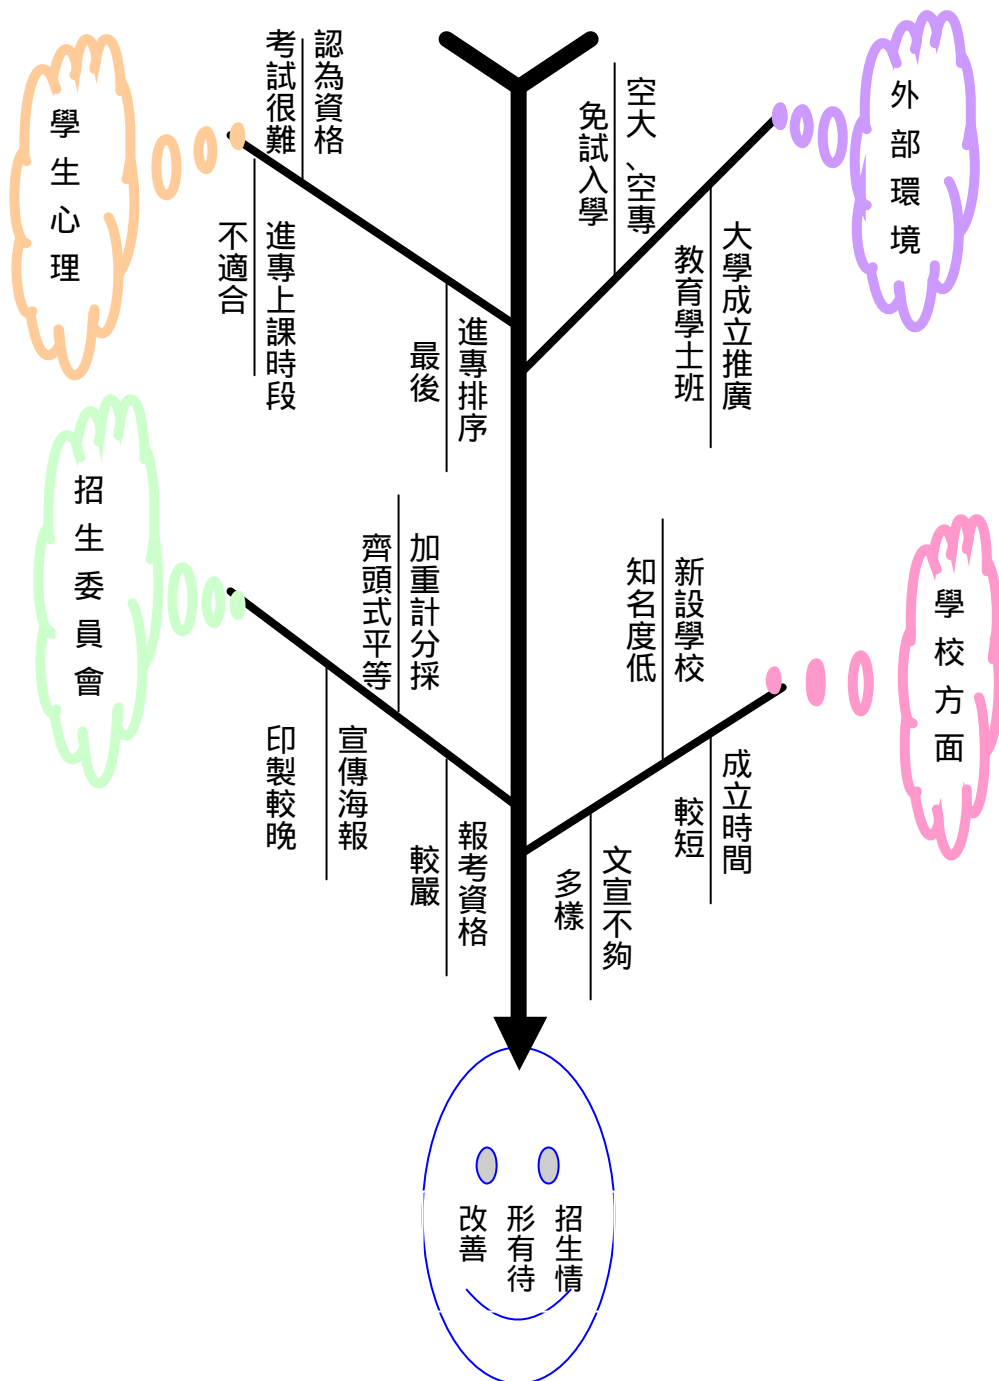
學生心理

認為資格考試很難

進專上課時段不適合

進專排序最後

外部環境

空大、空專免試入學

大學成立推廣教育學士班

招生委員會

加重計分採齊頭式平等

宣傳海報印製較晚

報考資格較嚴

學校方面

新設學校知名度低

成立時間較短

文宣不夠多樣

招生情形有待改善